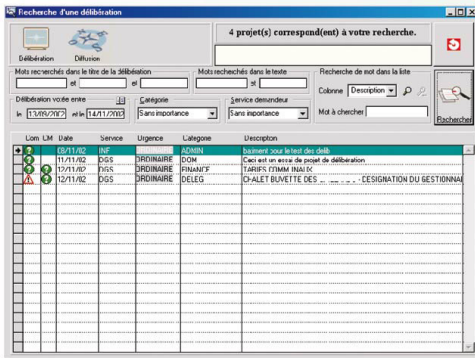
Recherche d'une délibération

Délibération Diffusion

4 projet(s) correspond(ent) à votre recherche.

Mots recherchés dans le titre de la délibération

et

et

Mots recherchés dans le texte

et

Recherche de mot dans la liste

Colonne Description

Mot à chercher

Rechercher

Délibération votée entre

le 13/09/2002 et le 14/11/2003

Catégorie

Sans importance

Service demandeur

Sans importance

| Lom | LM | Date | Service | Urgence | Categorie | Description |
|---|---|---|---|---|---|---|
| | | 08/11/02 | INF | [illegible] | ADMIN | batment pour le test des delib |
| | | 11/11/02 | DGS | ORDINAIRE | DOM | Ceci est un essai de projet de délibération |
| | | 12/11/02 | DGS | ORDINAIRE | FINANCE | TARIFS COMM UNAUX |
| | | 12/11/02 | DGS | ORDINAIRE | DELEG | CHALET BUVETTE DES ... DESIGNATION DU GESTIONNA |